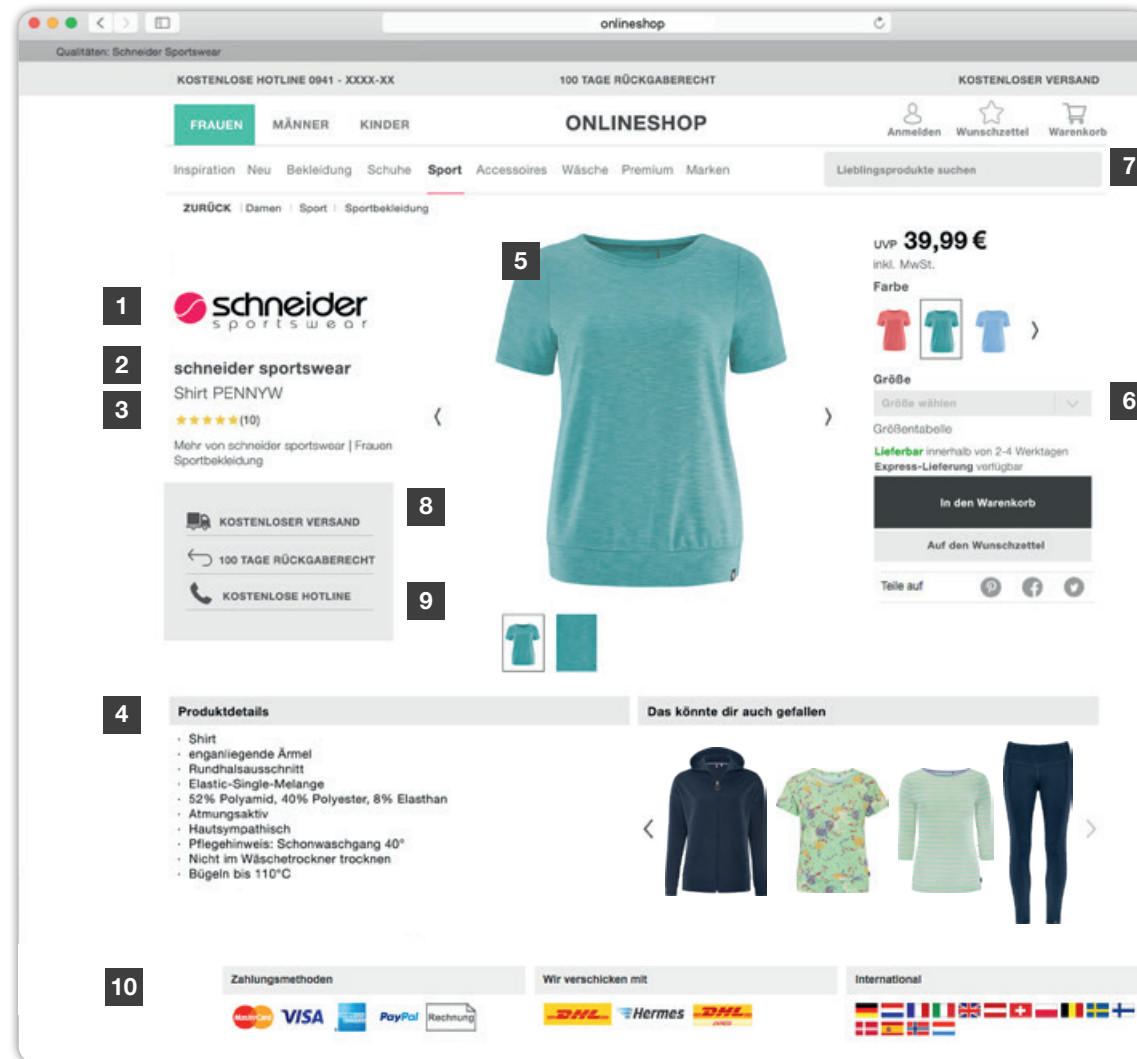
onlineshop

Qualitäten: Schneider Sportswear

KOSTENLOSE HOTLINE 0941 - XXXX-XX 100 TAGE RÜCKGABERECHT KOSTENLOSER VERSAND

FRAUEN MÄNNER KINDER

ONLINESHOP

Anmelden Wunschzettel Warenkorb

Inspiration Neu Bekleidung Schuhe Sport Accessoires Wäsche Premium Marken

Lieblingsprodukte suchen

7

ZURÜCK | Damen | Sport | Sportbekleidung

1

schneider sportswear

2

schneider sportswear

Shirt PENNYW

3

★★★★★(10)

Mehr von schneider sportswear | Frauen Sportbekleidung

KOSTENLOSER VERSAND

100 TAGE RÜCKGABERECHT

KOSTENLOSE HOTLINE

8

9

5

UVP 39,99 €

inkl. MwSt.

Farbe

Größe

Größe wählen

6

Größentabelle

Lieferbar innerhalb von 2-4 Werktagen

Express-Lieferung verfügbar

In den Warenkorb

Auf den Wunschzettel

Teile auf

4

Produktdetails

· Shirt
· enganliegende Ärmel
· Rundhalsausschnitt
· Elastic-Single-Melange
· 52% Polyamid, 40% Polyester, 8% Elasthan
· Atmungsaktiv
· Hautsympathisch
· Pflegehinweis: Schonwaschgang 40°
· Nicht im Wäschetrockner trocknen
· Bügeln bis 110°C

Das könnte dir auch gefallen

10

Zahlungsmethoden

MasterCard VISA PayPal Rechnung

Wir verschicken mit

DHL Hermes DHL

International